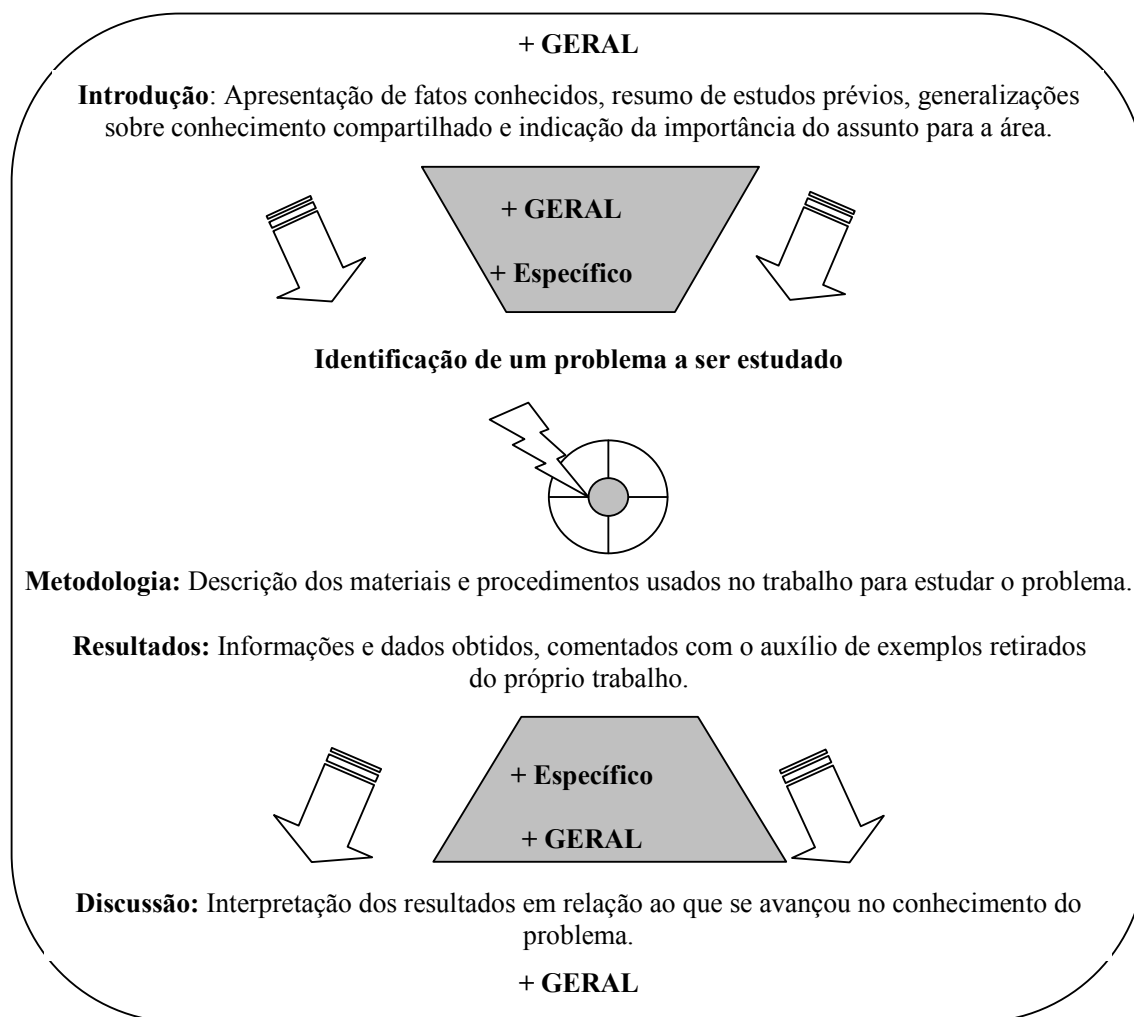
+ GERAL

**Introdução**: Apresentação de fatos conhecidos, resumo de estudos prévios, generalizações sobre conhecimento compartilhado e indicação da importância do assunto para a área.

+ GERAL

+ Específico

**Identificação de um problema a ser estudado**

**Metodologia:** Descrição dos materiais e procedimentos usados no trabalho para estudar o problema.

**Resultados:** Informações e dados obtidos, comentados com o auxílio de exemplos retirados do próprio trabalho.

+ Específico

+ GERAL

**Discussão:** Interpretação dos resultados em relação ao que se avançou no conhecimento do problema.

+ GERAL